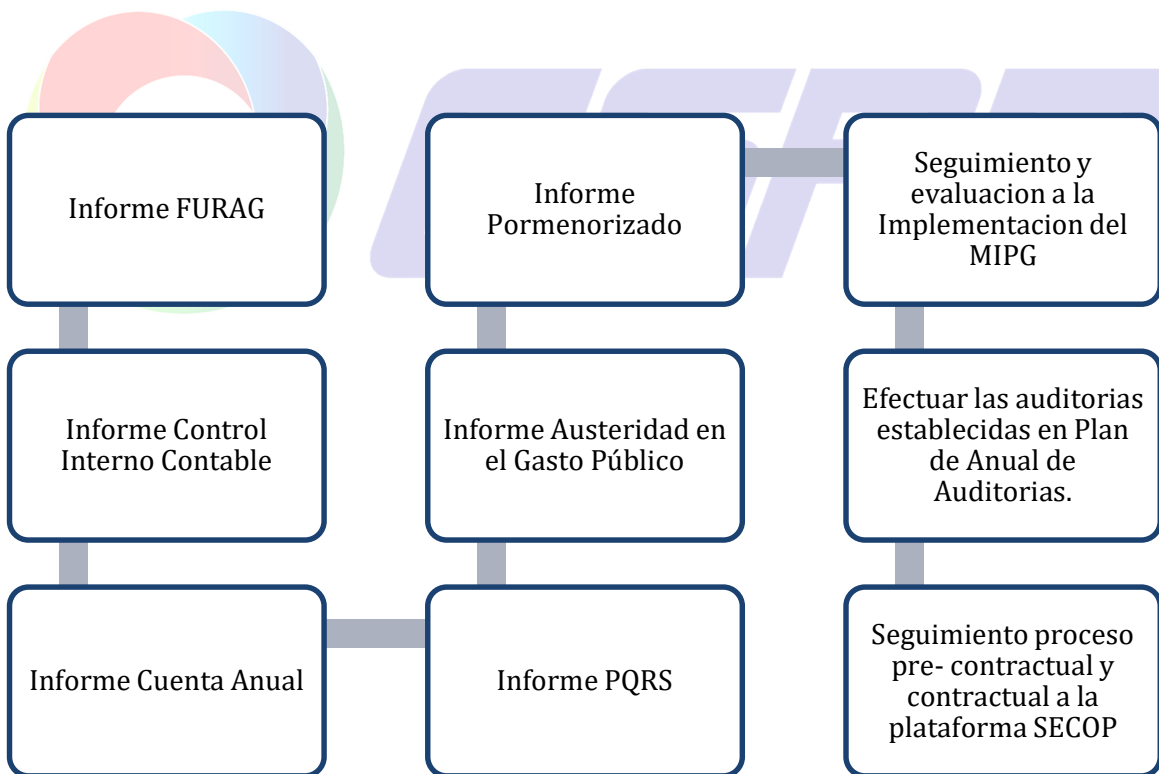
Informe FURAG

Informe Control Interno Contable

Informe Cuenta Anual

Informe PQRS

Informe Austeridad en el Gasto Público

Informe Pormenorizado

Seguimiento y evaluacion a la Implementacion del MIPG

Efectuar las auditorias establecidas en Plan de Anual de Auditorias.

Seguimiento proceso pre- contractual y contractual a la plataforma SECOP